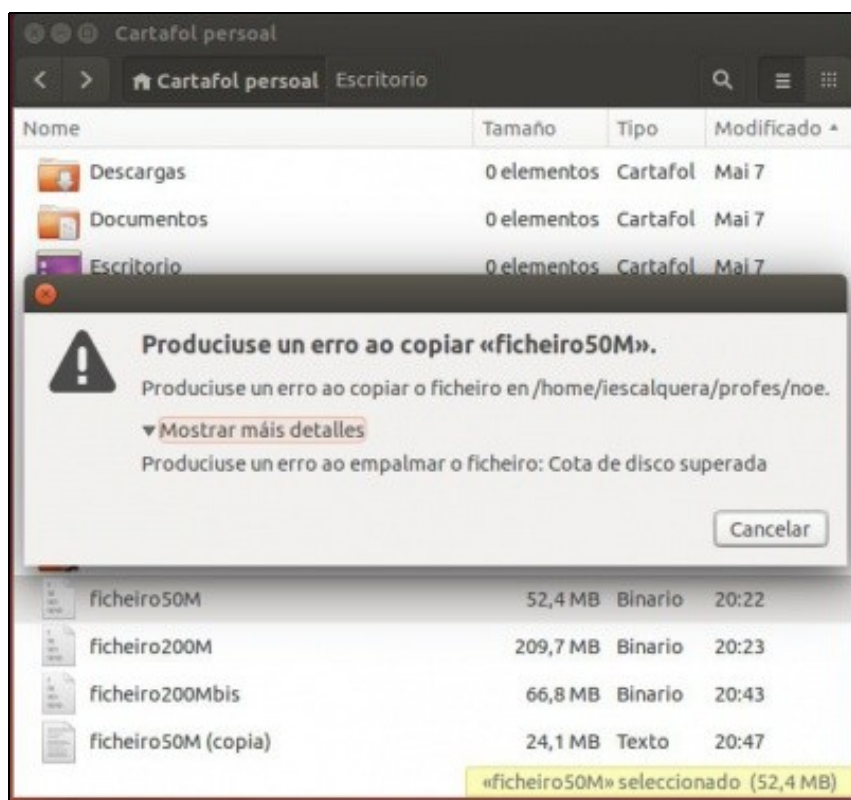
Cartafol persoal

Cartafol persoal Escritorio

| Nome | Tamaño | Tipo | Modificado |
|---|---|---|---|
| Descargas | 0 elementos | Cartafol | Mai 7 |
| Documentos | 0 elementos | Cartafol | Mai 7 |
| Escritorio | 0 elementos | Cartafol | Mai 7 |

Produciuse un erro ao copiar «ficheiro50M».

Produciuse un erro ao copiar o ficheiro en /home/iescalquera/profes/noe.

▾Mostrar máis detalles

Produciuse un erro ao empalmar o ficheiro: Cota de disco superada

Cancelar

| | | | |
|---|---|---|---|
| ficheiro50M | 52,4 MB | Binario | 20:22 |
| ficheiro200M | 209,7 MB | Binario | 20:23 |
| ficheiro200Mbis | 66,8 MB | Binario | 20:43 |
| ficheiro50M (copia) | 24,1 MB | Texto | 20:47 |

«ficheiro50M» seleccionado (52,4 MB)